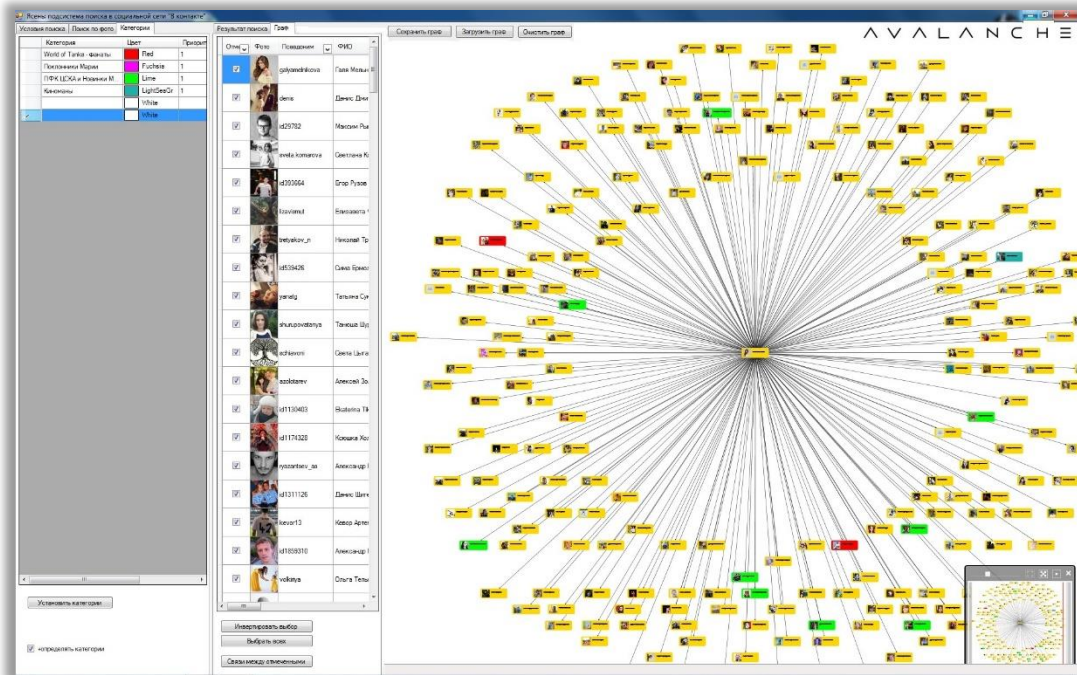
Ясень подсистема поиска в социальной сети "В контакте"

Условия поиска | Поиск по фото | Категории

| | Категория | Цвет | Приорит |
|---|---|---|---|
| | World of Tanks -фанаты | Red | 1 |
| | Поклонники Марии | Fuchsia | 1 |
| | ПФК ЦСКА и Новинки М | Lime | 1 |
| | Киноманы | LightSeaGr | 1 |
| | | White | |
| | | White | |

Установить категории

определять категории

Результат поиска | Граф

| Отм | Фото | Псевдоним | ФИО |
|---|---|---|---|
| ✓ | | galyamelnikova | Галя Мельн |
| ✓ | | dens | Денис Дени |
| ✓ | | id29782 | Максим Ры |
| ✓ | | sveta.komarova | Светлана К |
| ✓ | | id393664 | Егор Рузов |
| ✓ | | lizavamut | Елизавета |
| ✓ | | tretyakov_n | Николай Тр |
| ✓ | | id539426 | Сима Ермо |
| ✓ | | yanelg | Татьяна Су |
| ✓ | | shurupovatanya | Танюша Шу |
| ✓ | | echlexoni | Света Цыга |
| ✓ | | azolotarev | Алексей Зо |
| ✓ | | id1130403 | Ekaterina Ti |
| ✓ | | id1174320 | Ксюшка Хо |
| ✓ | | ryazantsev_as | Александр |
| ✓ | | id1311126 | Денис Шич |
| ✓ | | kevor13 | Кевор Арте |
| ✓ | | id1859310 | Александр |
| ✓ | | volkaya | Ольга Тель |

Инвертировать выбор

Выбрать всех

Связи между отмеченными

Сохранить граф | Загрузить граф | Очистить граф

AVALANCHE